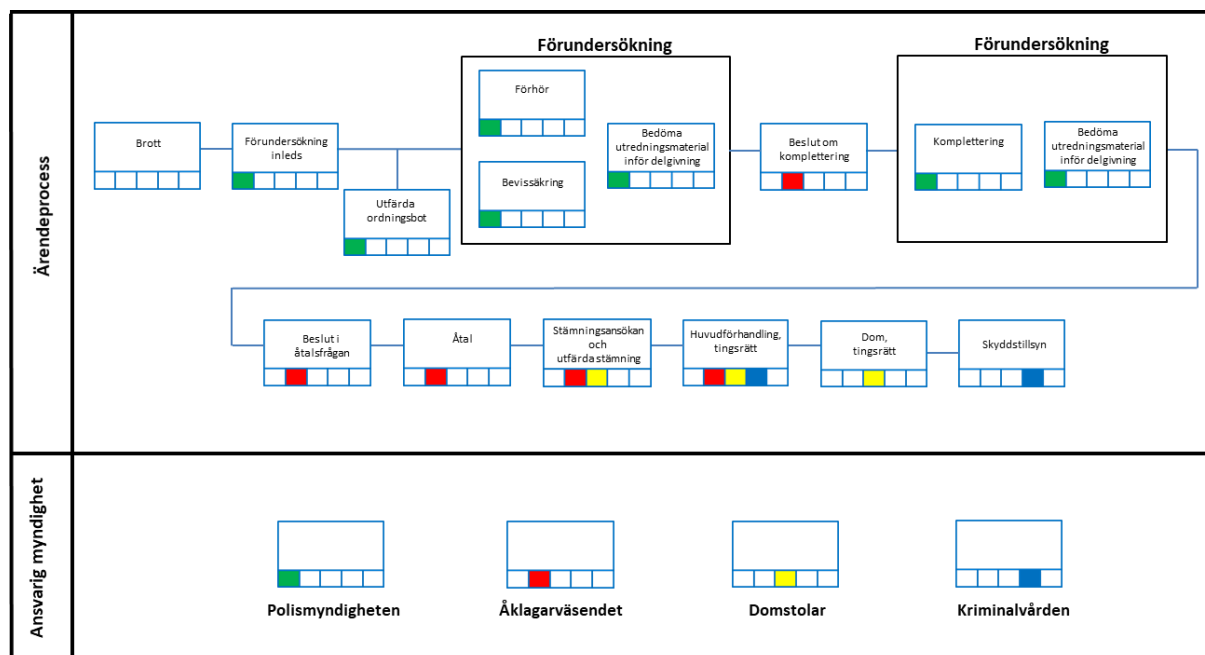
Ärendeprocess

Förundersökning

Förundersökning

Brott

Förundersökning inleds

Utfärda ordningsbot

Förhör

Bevissäkring

Bedöma utredningsmaterial inför delgivning

Beslut om komplettering

Komplettering

Bedöma utredningsmaterial inför delgivning

Beslut i åtalsfrågan

Åtal

Stämningsansökan och utfärda stämning

Huvudförhandling, tingsrätt

Dom, tingsrätt

Skyddstillsyn

Ansvarig myndighet

Polismyndigheten

Åklagarväsendet

Domstolar

Kriminalvården